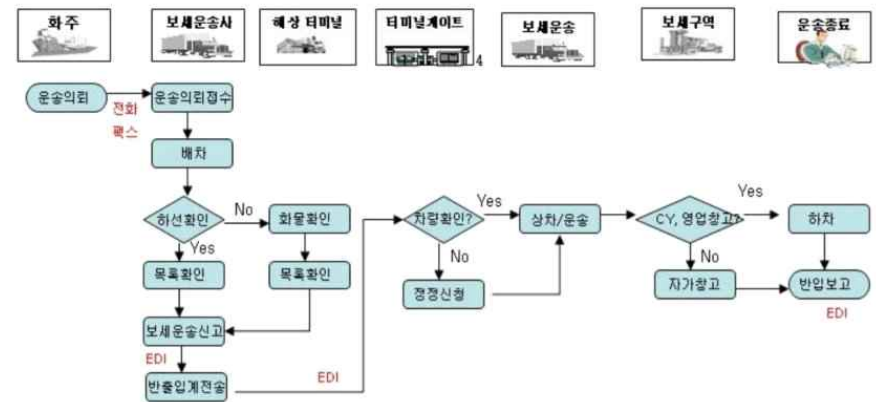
화주

보세운송사

해상 터미널

터미널게이트 4

보세운송

보세구역

운송종료

운송의뢰

전화
팩스

운송의뢰접수

배차

하선확인

No

Yes

화물확인

목록확인

목록확인

보세운송신고

EDI

반출입계전송

EDI

차량확인?

Yes

No

정정신청

상차/운송

CY, 영업창고?

Yes

No

하차

자가창고

반입보고

EDI